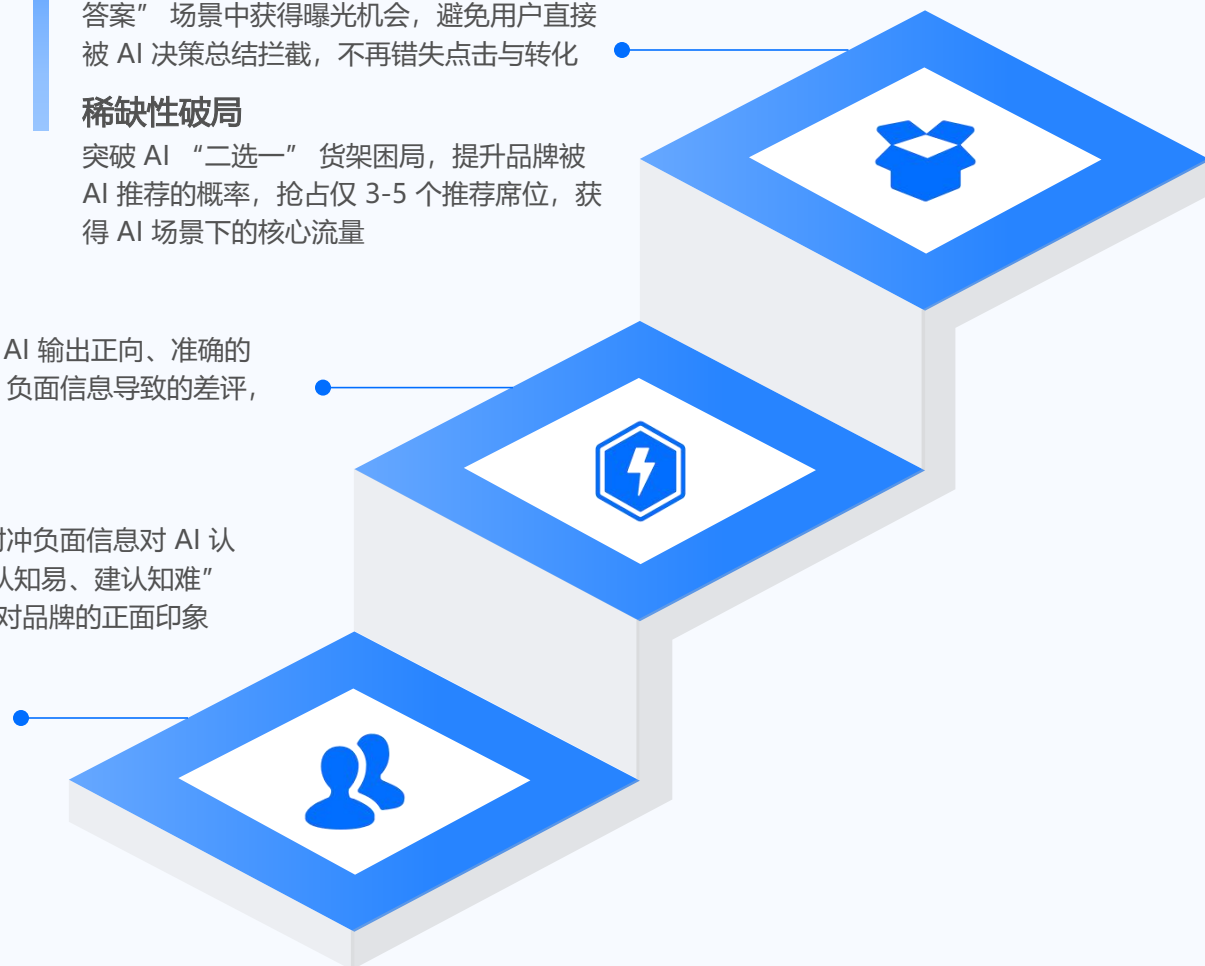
答案” 场景中获得曝光机会，避免用户直接被 AI 决策总结拦截，不再错失点击与转化

稀缺性破局

突破 AI “二选一” 货架困局，提升品牌被 AI 推荐的概率，抢占仅 3-5 个推荐席位，获得 AI 场景下的核心流量

AI 输出正向、准确的
负面信息导致的差评，

对冲负面信息对 AI 认
认知易、建认知难”
对品牌的正面印象